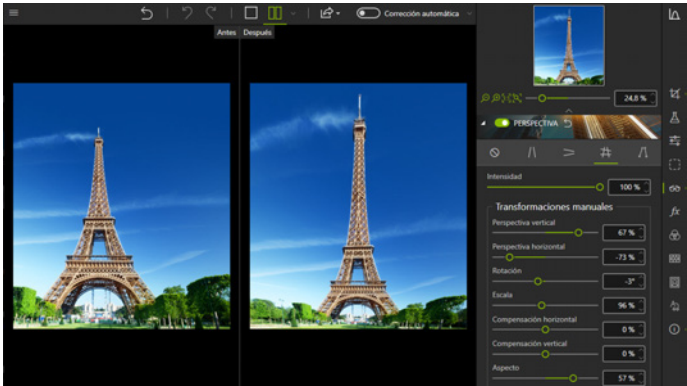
Corrección automática

Antes Después

24,8 %

PERSPECTIVA

Intensidad

100 %

Transformaciones manuales

Perspectiva vertical

67 %

Perspectiva horizontal

-73 %

Rotación

-3°

Escala

96 %

Compensación horizontal

0 %

Compensación vertical

0 %

Aspecto

57 %